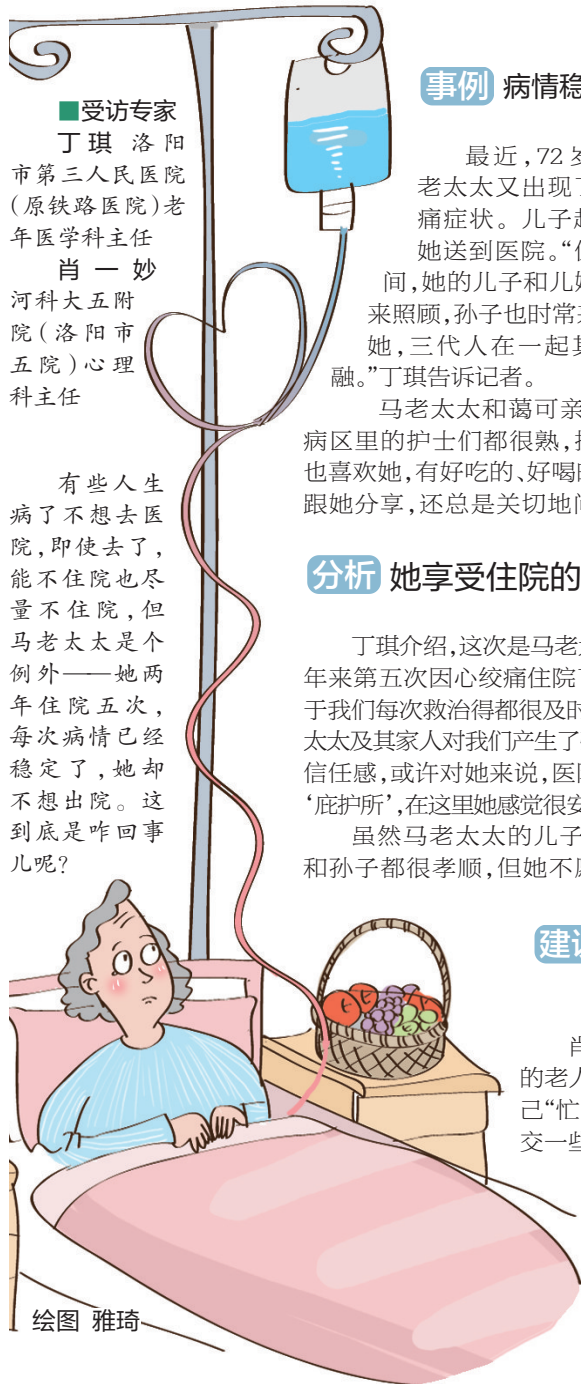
■受访专家

丁琪 洛阳市第三人民医院(原铁路医院)老年医学科主任

肖一妙 河科大五附院(洛阳市五院)心理科主任

有些人生病了不想去医院,即使去了,能不住院也尽量不住院,但马老太太是个例外——她两年住院五次,每次病情已经稳定了,她却不想出院。这到底是咋回事儿呢?

事例 病情稳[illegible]

最近,72 岁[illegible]老太太又出现了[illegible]痛症状。儿子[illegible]她送到医院。"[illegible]间,她的儿子和儿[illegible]来照顾,孙子也时常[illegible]她,三代人在一起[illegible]融。"丁琪告诉记者。

马老太太和蔼可亲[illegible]病区里的护士们都很熟,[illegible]也喜欢她,有好吃的、好喝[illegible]跟她分享,还总是关切地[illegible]

分析 她享受住院的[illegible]

丁琪介绍,这次是马老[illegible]年来第五次因心绞痛住院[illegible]于我们每次救治得都很及时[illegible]太太及其家人对我们产生了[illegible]信任感,或许对她来说,医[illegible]'庇护所',在这里她感觉很安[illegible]

虽然马老太太的儿子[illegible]和孙子都很孝顺,但她不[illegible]

建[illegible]

肖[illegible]的老人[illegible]己"忙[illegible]交一些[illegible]

绘图 雅琦